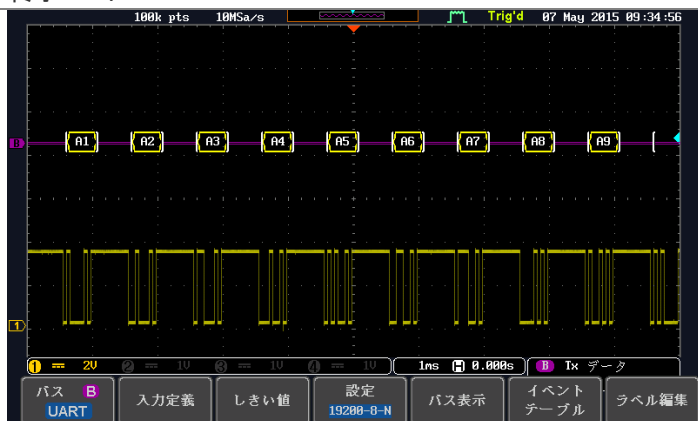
100k pts 10MSa/s Trig'd 07 May 2015 09:34:56

B

A1 A2 A3 A4 A5 A6 A7 A8 A9

1

1 2V 2 1V 3 1V 4 1V 1ms H 0.000s B Tx データ

バス B UART | 入力定義 | しきい値 | 設定 19200-8-N | バス表示 | イベント テーブル | ラベル編集